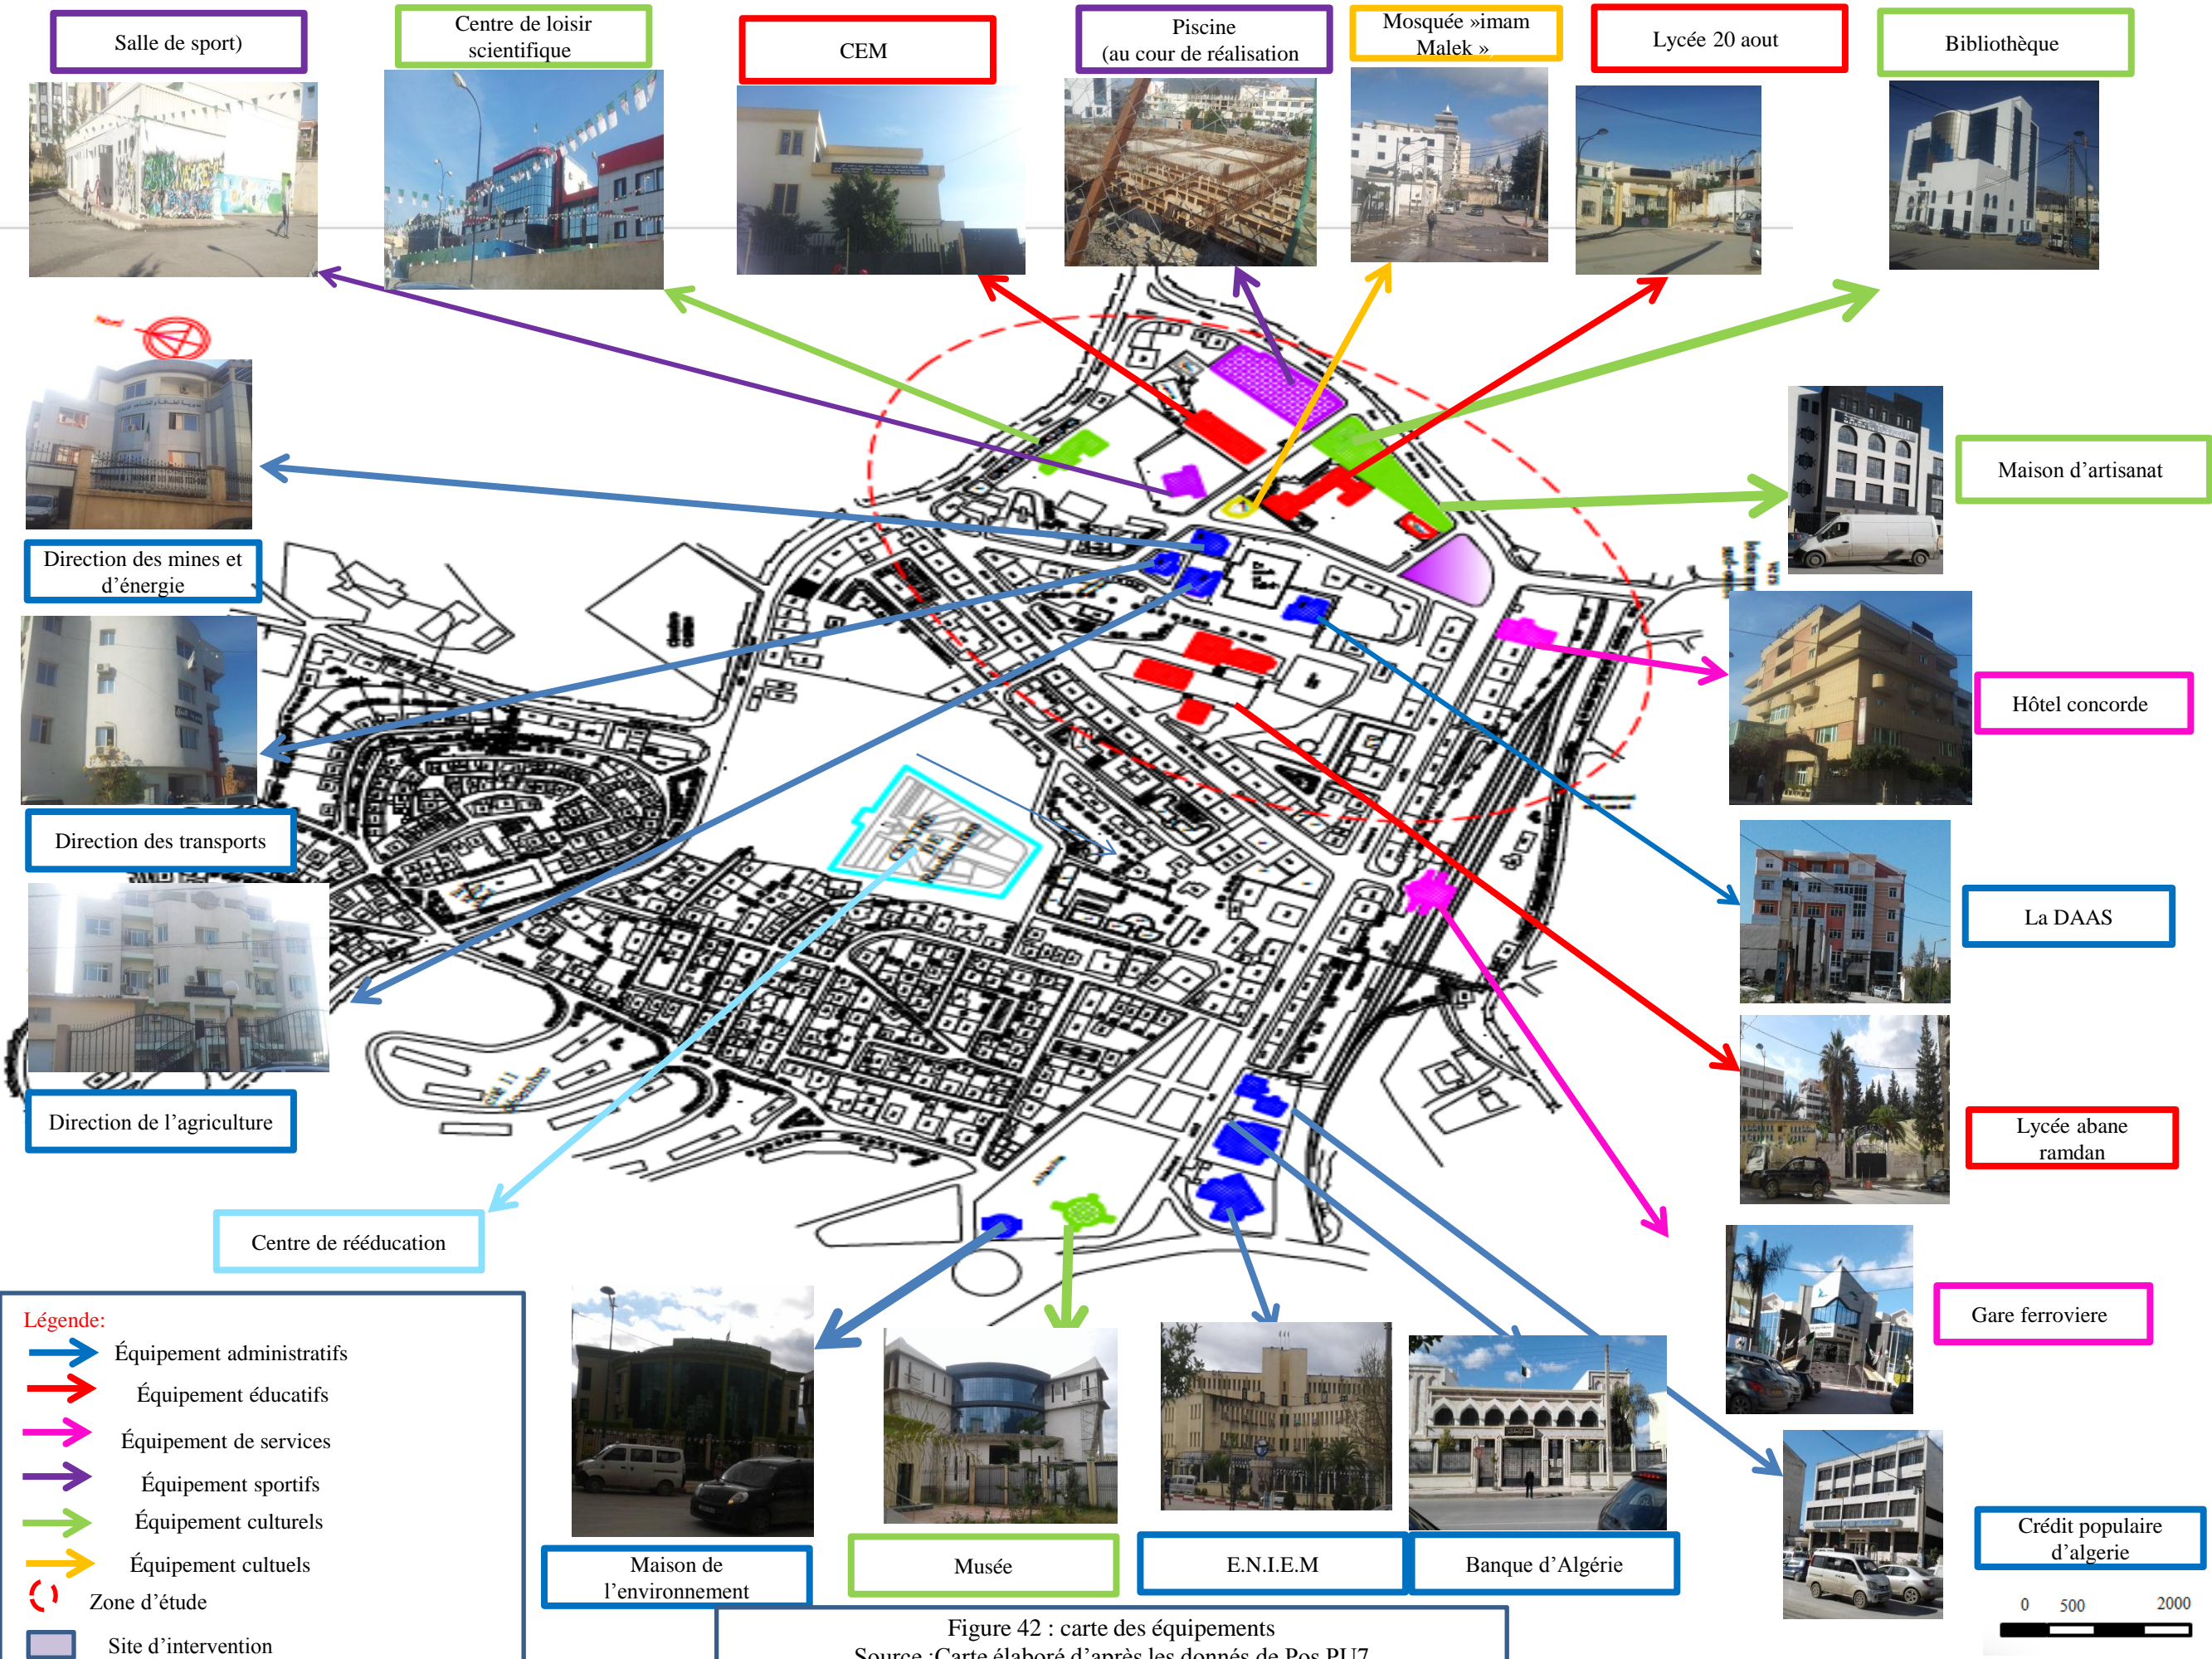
Salle de sport)

Centre de loisir scientifique

CEM

Piscine
(au cour de réalisation

Mosquée »imam Malek »

Lycée 20 aout

Bibliothèque

Maison d'artisanat

Direction des mines et d'énergie

Hôtel concorde

Direction des transports

La DAAS

Direction de l'agriculture

Lycée abane ramdan

Centre de rééducation

Gare ferroviere

Légende:
Équipement administratifs
Équipement éducatifs
Équipement de services
Équipement sportifs
Équipement culturels
Équipement cultuels
Zone d'étude
Site d'intervention

Maison de l'environnement

Musée

E.N.I.E.M

Banque d'Algérie

Crédit populaire d'algerie

0 500 2000

Figure 42 : carte des équipements
Source :Carte élaboré d'après les donnés de Pos PU7